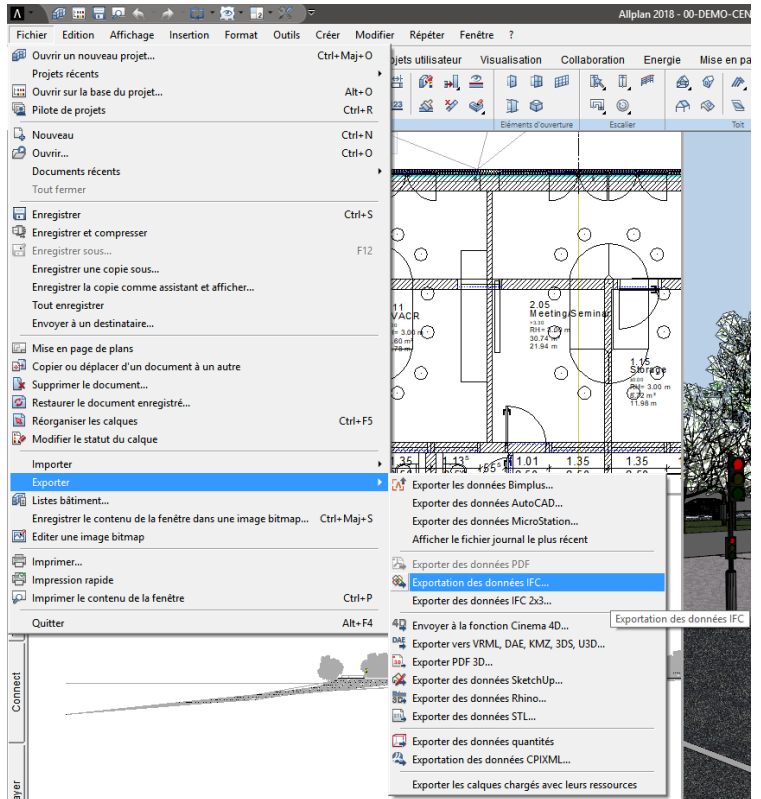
Allplan 2018 - 00-DEMO-CEN

Fichier Edition Affichage Insertion Format Outils Créer Modifier Répéter Fenêtre ?

Ouvrir un nouveau projet... Ctrl+Maj+O
Projets récents
Ouvrir sur la base du projet... Alt+O
Pilote de projets Ctrl+R
Nouveau Ctrl+N
Ouvrir... Ctrl+O
Documents récents
Tout fermer
Enregistrer Ctrl+S
Enregistrer et compresser
Enregistrer sous... F12
Enregistrer une copie sous...
Enregistrer la copie comme assistant et afficher...
Tout enregistrer
Envoyer à un destinataire...
Mise en page de plans
Copier ou déplacer d'un document à un autre
Supprimer le document...
Restaurer le document enregistré...
Réorganiser les calques Ctrl+F5
Modifier le statut du calque
Importer
Exporter
Listes bâtiment...
Enregistrer le contenu de la fenêtre dans une image bitmap... Ctrl+Maj+S
Editer une image bitmap
Imprimer...
Impression rapide
Imprimer le contenu de la fenêtre Ctrl+P
Quitter Alt+F4

Exporter des données Bimplus...
Exporter des données AutoCAD...
Exporter des données MicroStation...
Afficher le fichier journal le plus récent
Exporter des données PDF
Exportation des données IFC...
Exporter des données IFC 2x3...
Envoyer à la fonction Cinema 4D...
Exporter vers VRML, DAE, KMZ, 3DS, U3D...
Exporter PDF 3D...
Exporter des données SketchUp...
Exporter des données Rhino...
Exporter des données STL...
Exporter des données quantités
Exportation des données CPIXML...
Exporter les calques chargés avec leurs ressources

Exportation des données IFC

jets utilisateur Visualisation Collaboration Energie Mise en pa
Eléments d'ouverture Escalier Toit

2.05 Meeting/Seminar
30.74 m²
21.94 m
1.15 Storage
8.72 m²
11.98 m
VACR
1.01 1.35 1.35 1.35 1.13

Connect
ayer